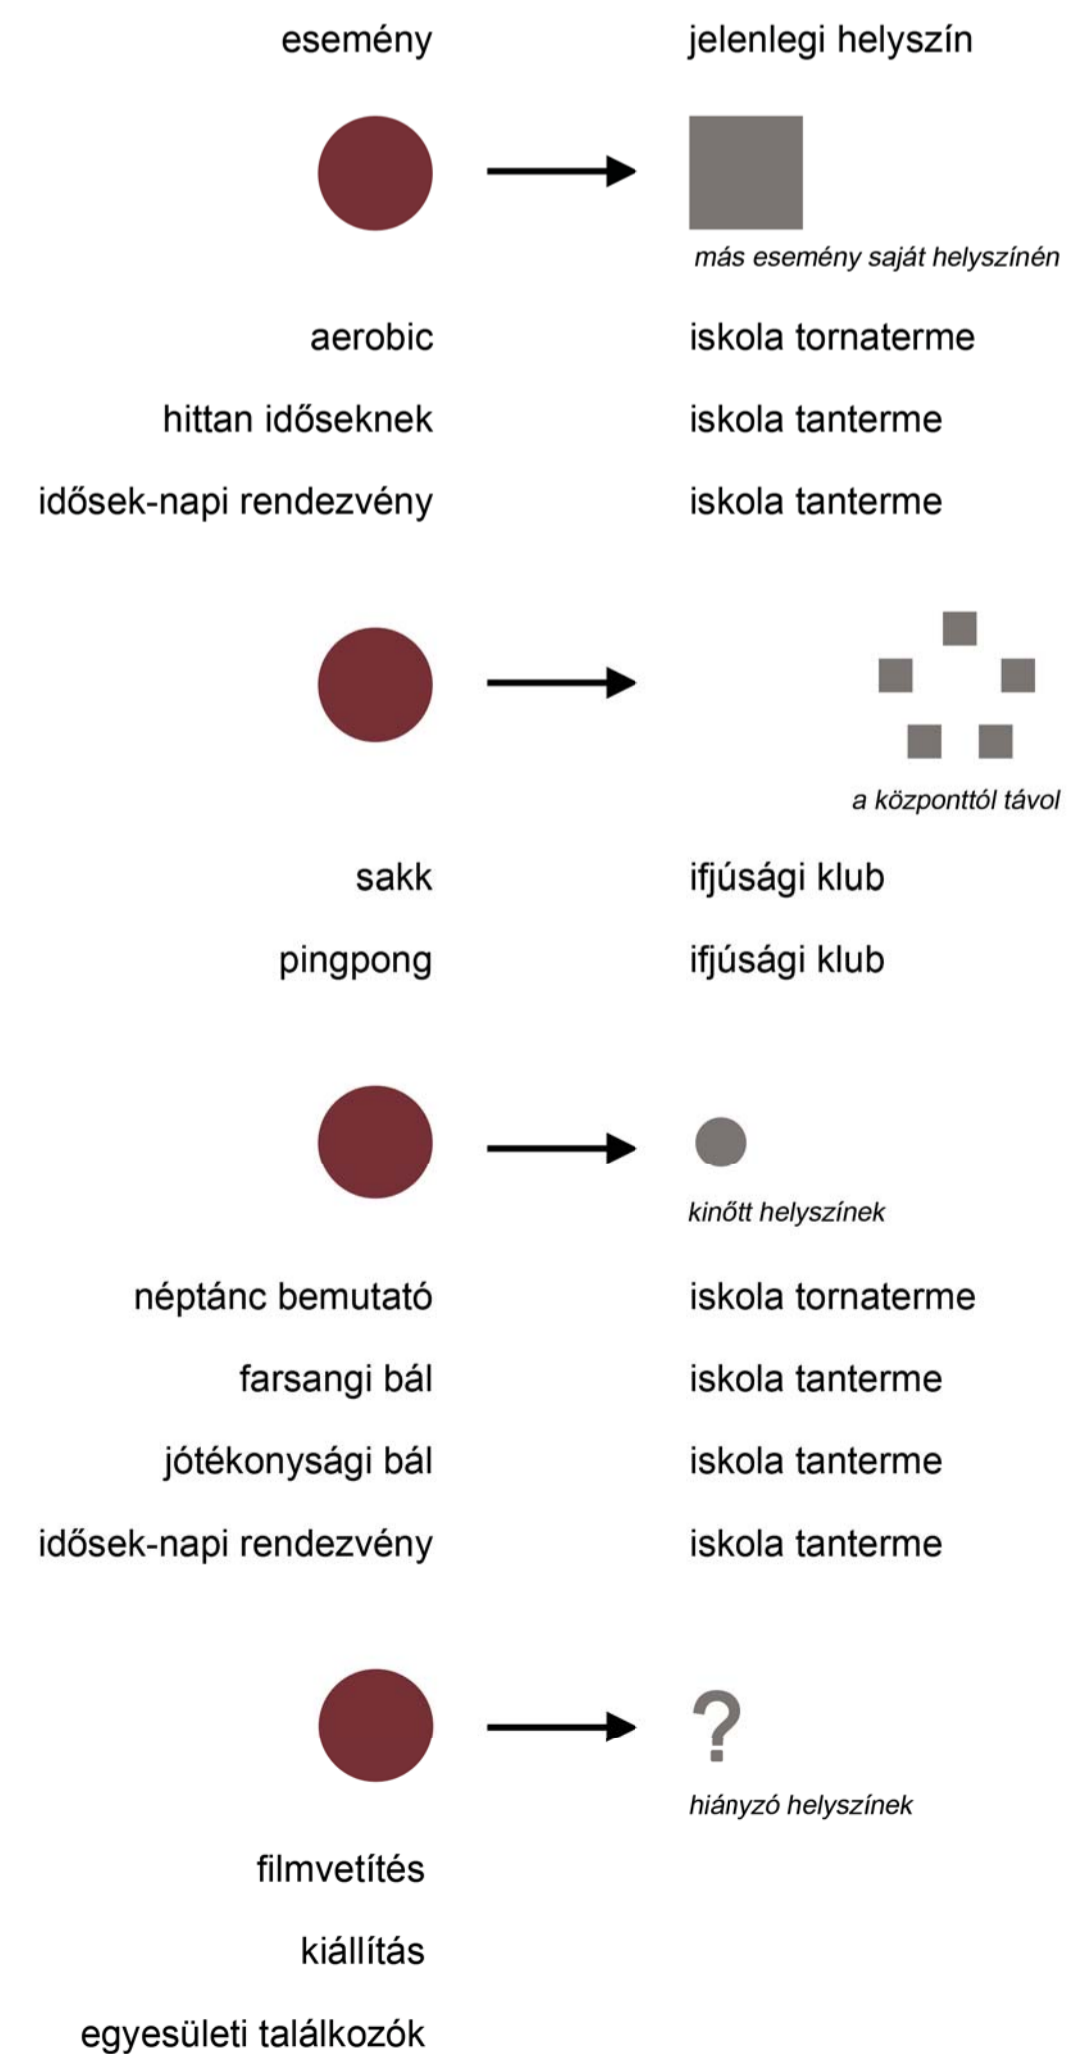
esemény | jelenlegi helyszín

más esemény saját helyszínén

aerobic | iskola tornaterme
hittan időseknek | iskola tanterme
idősek-napi rendezvény | iskola tanterme

a központtól távol

sakk | ifjúsági klub
pingpong | ifjúsági klub

kinőtt helyszínek

néptánc bemutató | iskola tornaterme
farsangi bál | iskola tanterme
jótékonysági bál | iskola tanterme
idősek-napi rendezvény | iskola tanterme

?
hiányzó helyszínek

filmvetítés
kiállítás
egyesületi találkozók